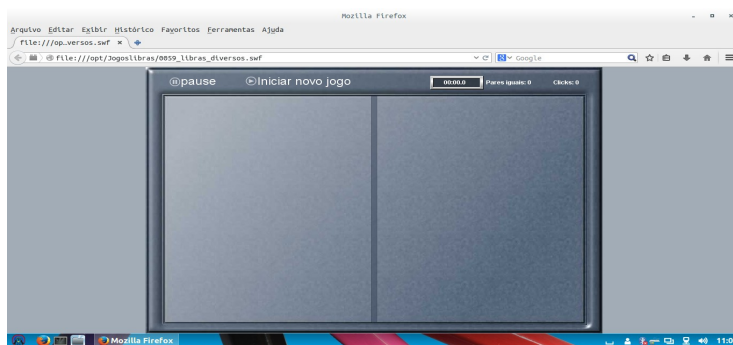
Mozilla Firefox

Arquivo Editar Exibir Histórico Favoritos Ferramentas Ajuda

file:///op…versos.swf ×

file:///opt/Jogoslibras/0059_libras_diversos.swf

Google

pause Iniciar novo jogo 00:00.0 Pares iguais: 0 Clicks: 0

Mozilla Firefox

11:0